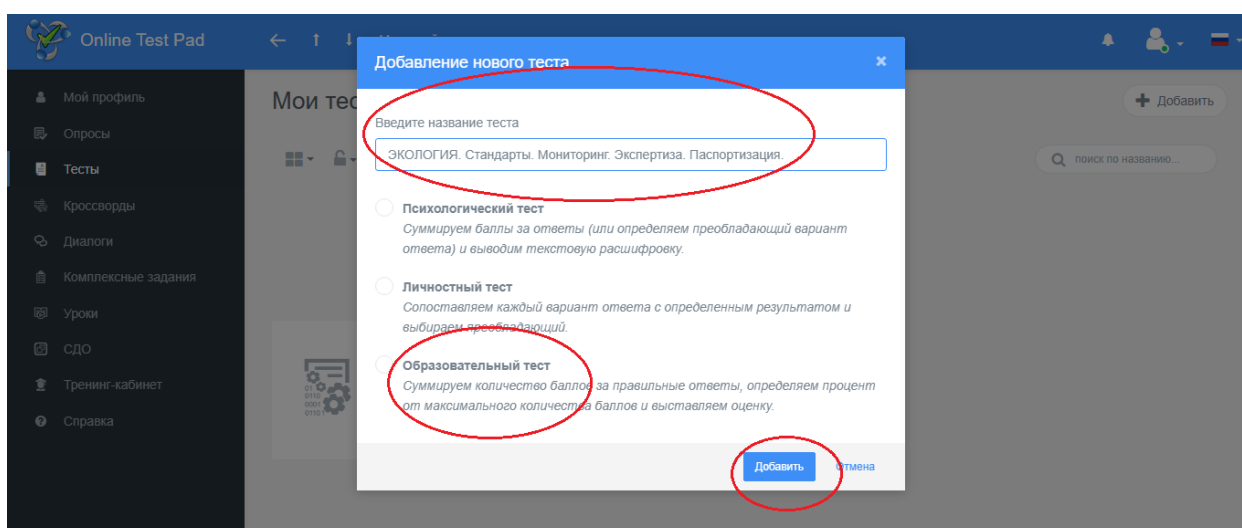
Online Test Pad

Мой профиль
Опросы
Тесты
Кроссворды
Диалоги
Комплексные задания
Уроки
СДО
Тренинг-кабинет
Справка

Мои тес

Добавить

поиск по названию...

Добавление нового теста ×

Введите название теста

ЭКОЛОГИЯ. Стандарты. Мониторинг. Экспертиза. Паспортизация.

Психологический тест
Суммируем баллы за ответы (или определяем преобладающий вариант ответа) и выводим текстовую расшифровку.

Личностный тест
Сопоставляем каждый вариант ответа с определенным результатом и выбираем преобладающий.

Образовательный тест
Суммируем количество баллов за правильные ответы, определяем процент от максимального количества баллов и выставляем оценку.

Добавить Отмена